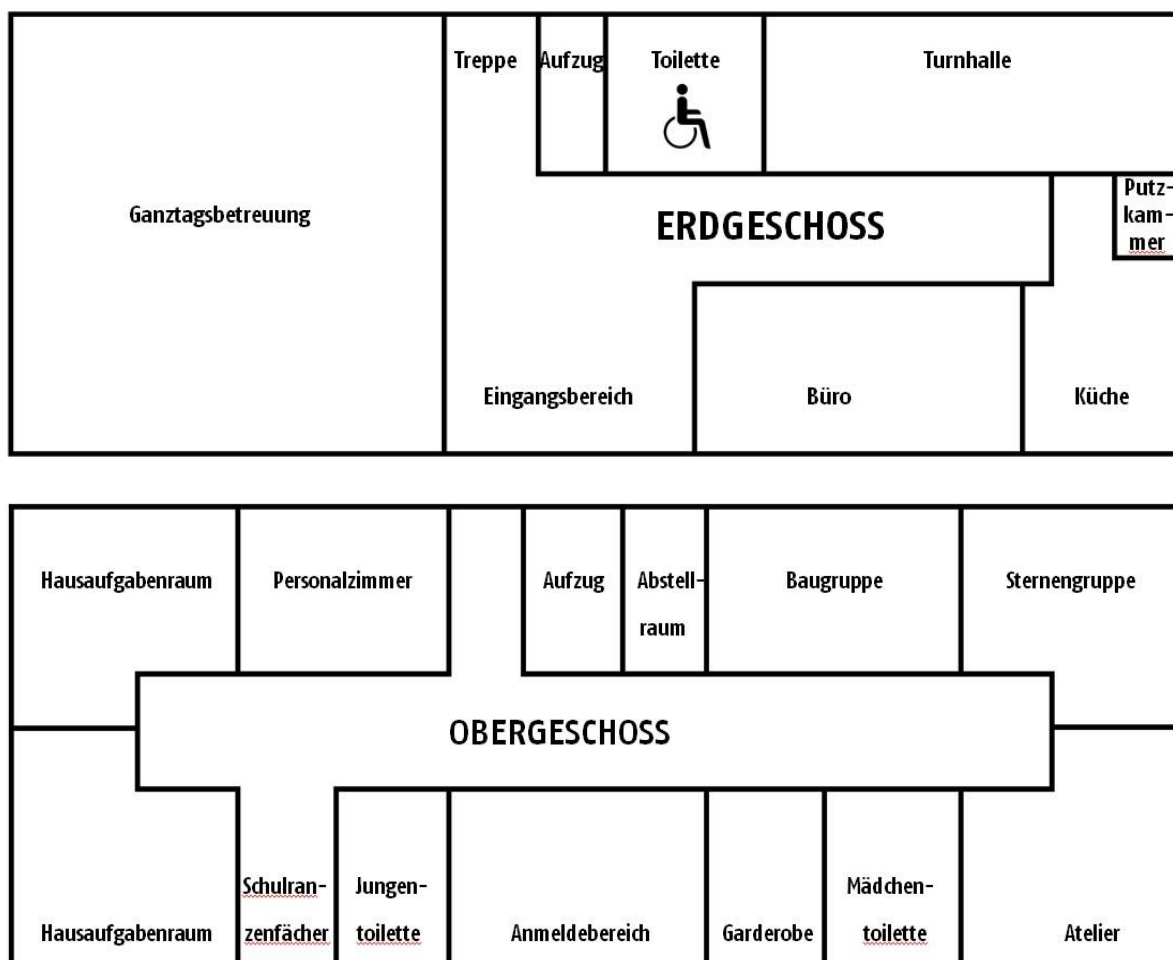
Treppe

Aufzug

Toilette

Turnhalle

Ganztagsbetreuung

ERDGESCHOSS

Putzkammer

Eingangsbereich

Büro

Küche

Hausaufgabenraum

Personalzimmer

Aufzug

Abstellraum

Baugruppe

Sternengruppe

OBERGESCHOSS

Hausaufgabenraum

Schulranzenfächer

Jungentoilette

Anmeldebereich

Garderobe

Mädchentoilette

Atelier